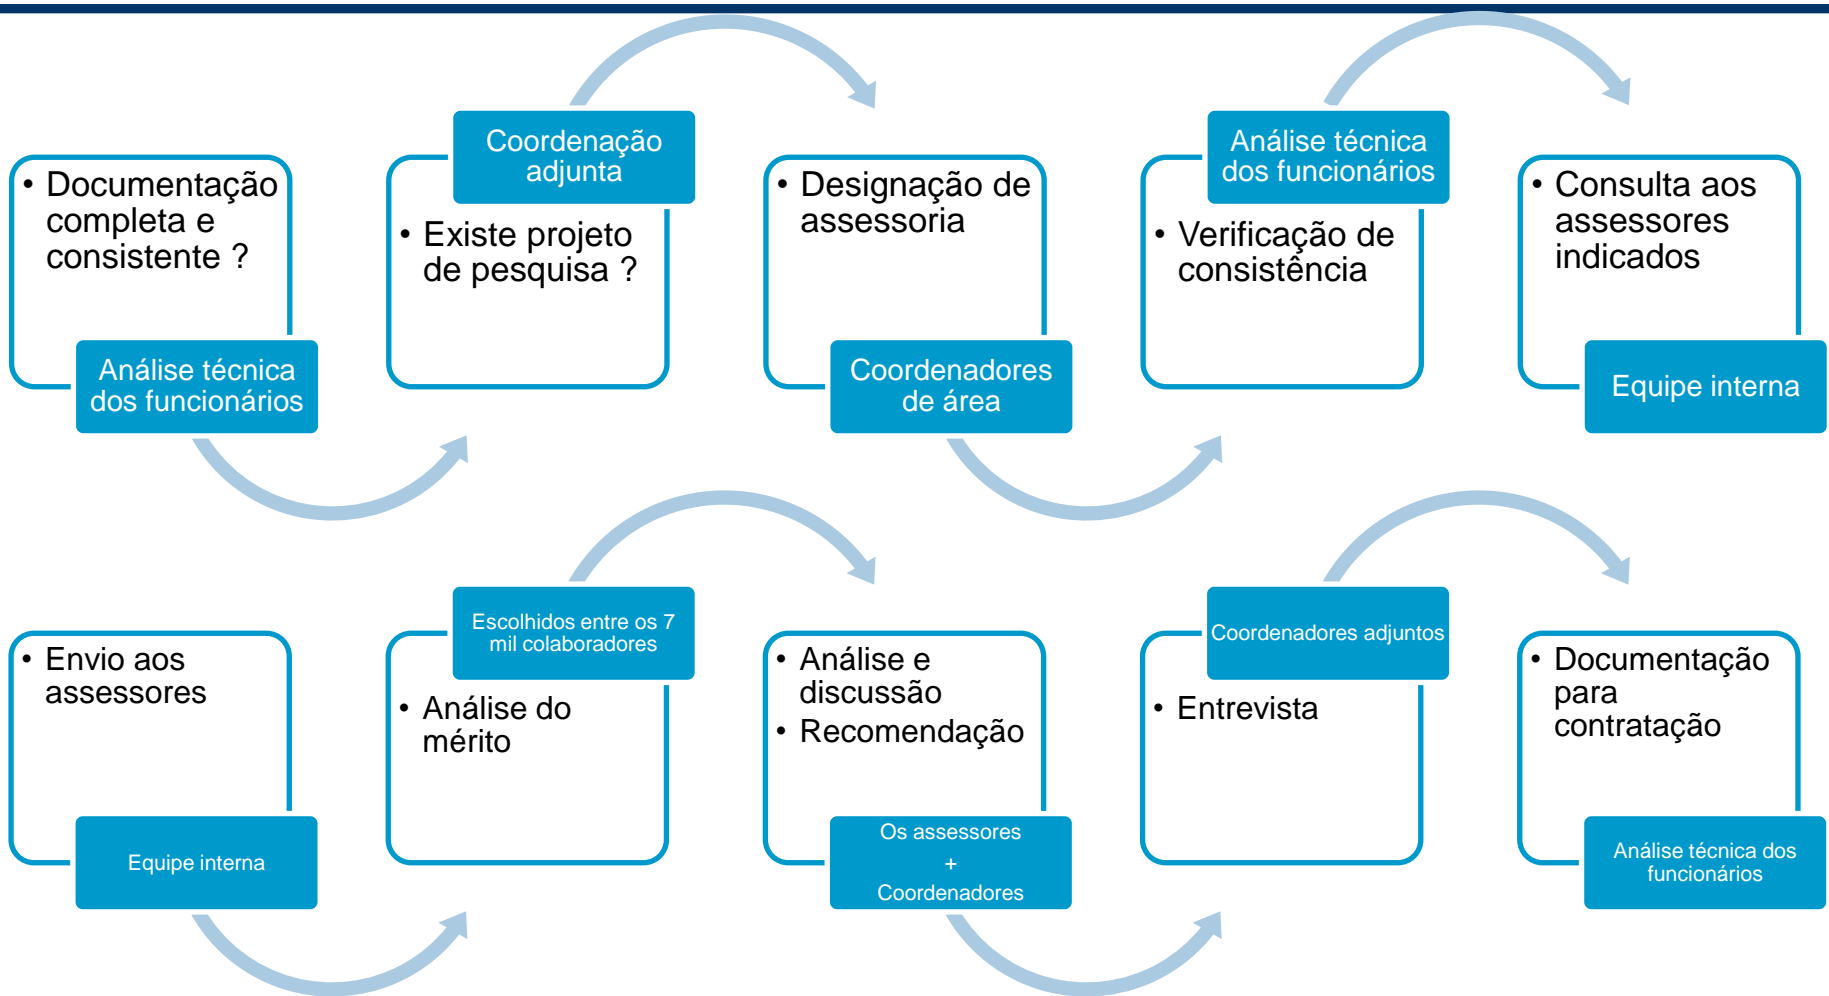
• Documentação completa e consistente ?

Análise técnica dos funcionários

Coordenação adjunta

• Existe projeto de pesquisa ?

• Designação de assessoria

Coordenadores de área

Análise técnica dos funcionários

• Verificação de consistência

• Consulta aos assessores indicados

Equipe interna

• Envio aos assessores

Equipe interna

Escolhidos entre os 7 mil colaboradores

• Análise do mérito

• Análise e discussão
• Recomendação

Os assessores + Coordenadores

Coordenadores adjuntos

• Entrevista

• Documentação para contratação

Análise técnica dos funcionários